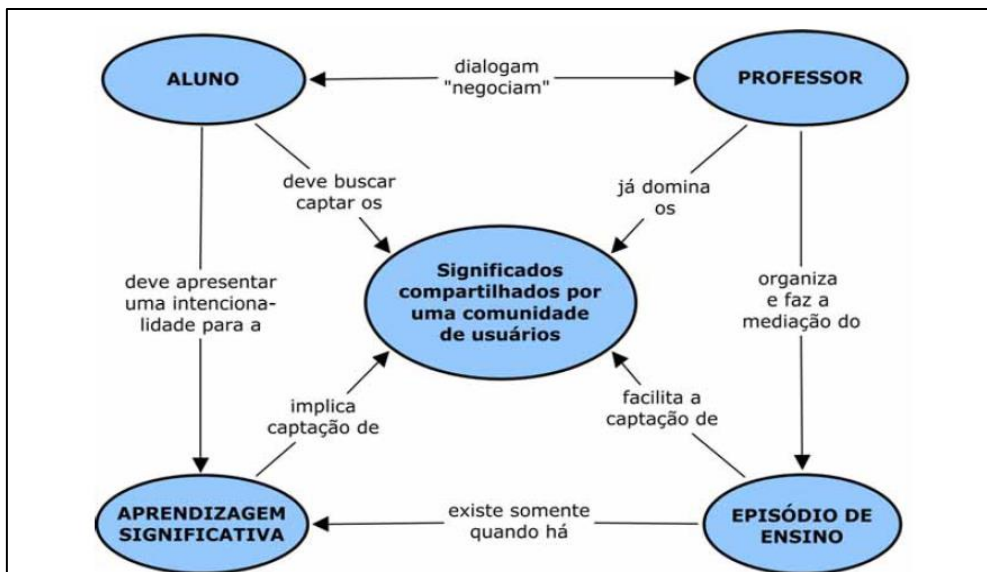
ALUNO

dialogam "negociam"

PROFESSOR

deve buscar captar os

já domina os

deve apresentar uma intencionalidade para a

Significados compartilhados por uma comunidade de usuários

organiza e faz a mediação do

implica captação de

facilita a captação de

APRENDIZAGEM SIGNIFICATIVA

existe somente quando há

EPISÓDIO DE ENSINO